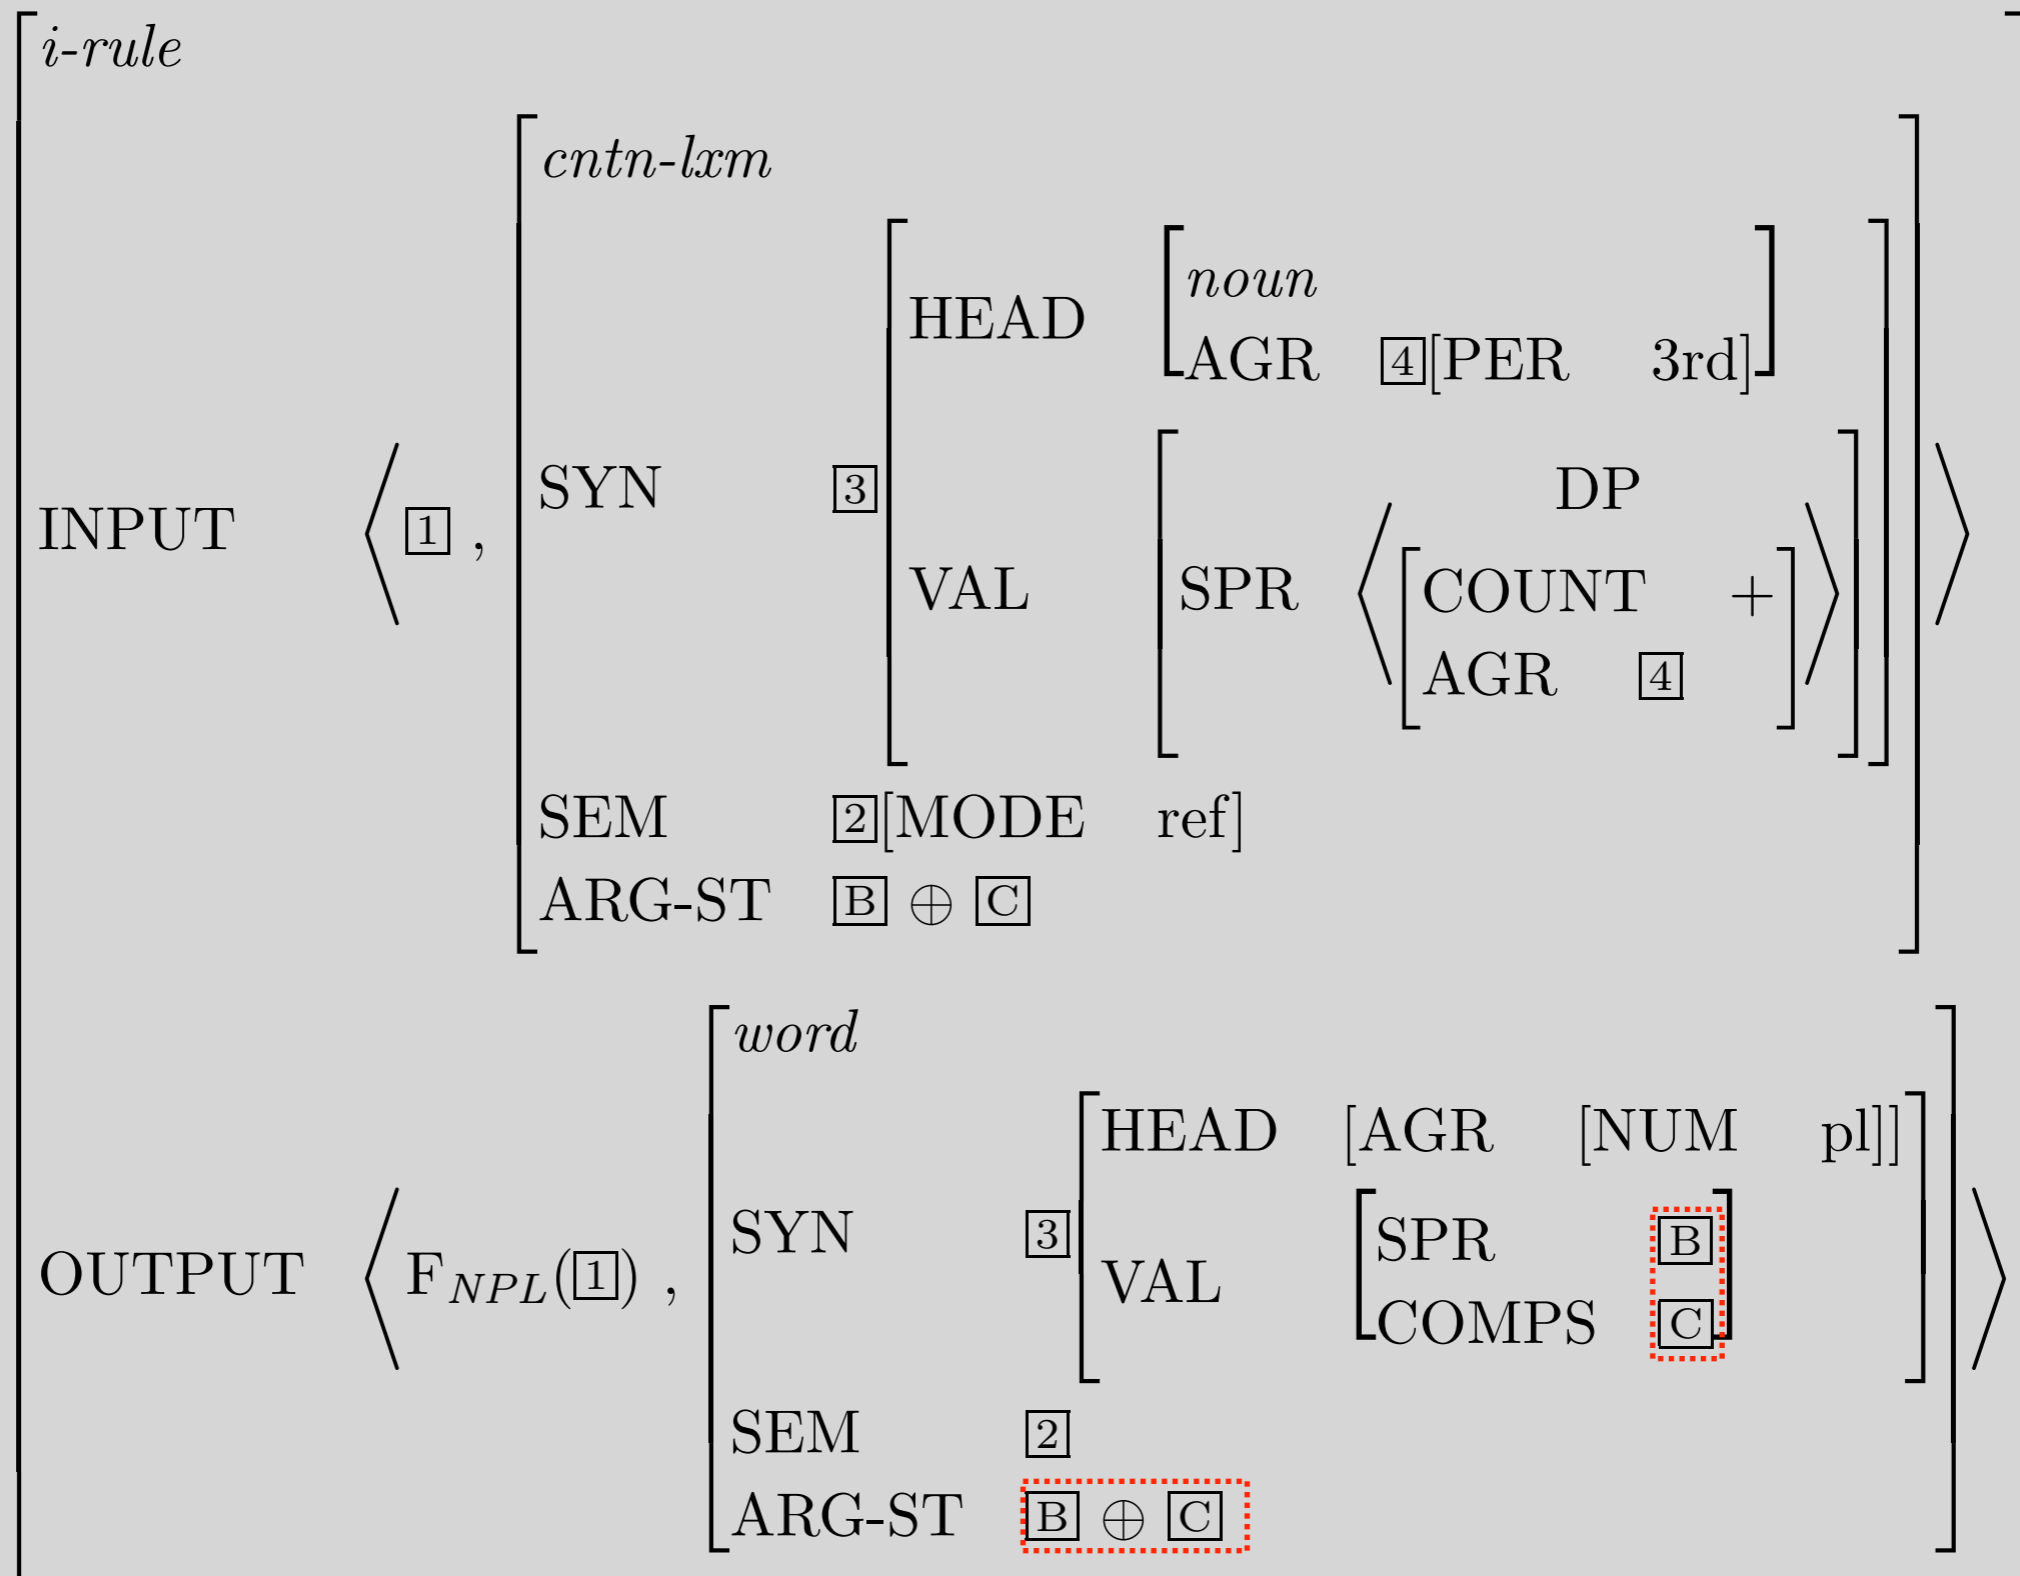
$\left[ \begin{array}{ll} \textit{i-rule} & \\ \text{INPUT} & \left\langle \boxed{1}, \left[ \begin{array}{ll} \textit{cntn-lxm} & \\ \text{SYN} & \boxed{3} \left[ \begin{array}{ll} \text{HEAD} & \left[ \begin{array}{ll} \textit{noun} & \\ \text{AGR} & \boxed{4}[\text{PER} \quad \text{3rd}] \end{array} \right] \\ \text{VAL} & \left[ \text{SPR} \quad \left\langle \begin{array}{c} \text{DP} \\ \left[ \begin{array}{ll} \text{COUNT} & + \\ \text{AGR} & \boxed{4} \end{array} \right] \end{array} \right\rangle \right] \end{array} \right] \\ \text{SEM} & \boxed{2}[\text{MODE} \quad \text{ref}] \\ \text{ARG-ST} & \boxed{B} \oplus \boxed{C} \end{array} \right] \right\rangle \\ \text{OUTPUT} & \left\langle F_{NPL}(\boxed{1}), \left[ \begin{array}{ll} \textit{word} & \\ \text{SYN} & \boxed{3} \left[ \begin{array}{ll} \text{HEAD} & [\text{AGR} \quad [\text{NUM} \quad \text{pl}]] \\ \text{VAL} & \left[ \begin{array}{ll} \text{SPR} & \boxed{B} \\ \text{COMPS} & \boxed{C} \end{array} \right] \end{array} \right] \\ \text{SEM} & \boxed{2} \\ \text{ARG-ST} & \boxed{B} \oplus \boxed{C} \end{array} \right] \right\rangle \end{array} \right]$